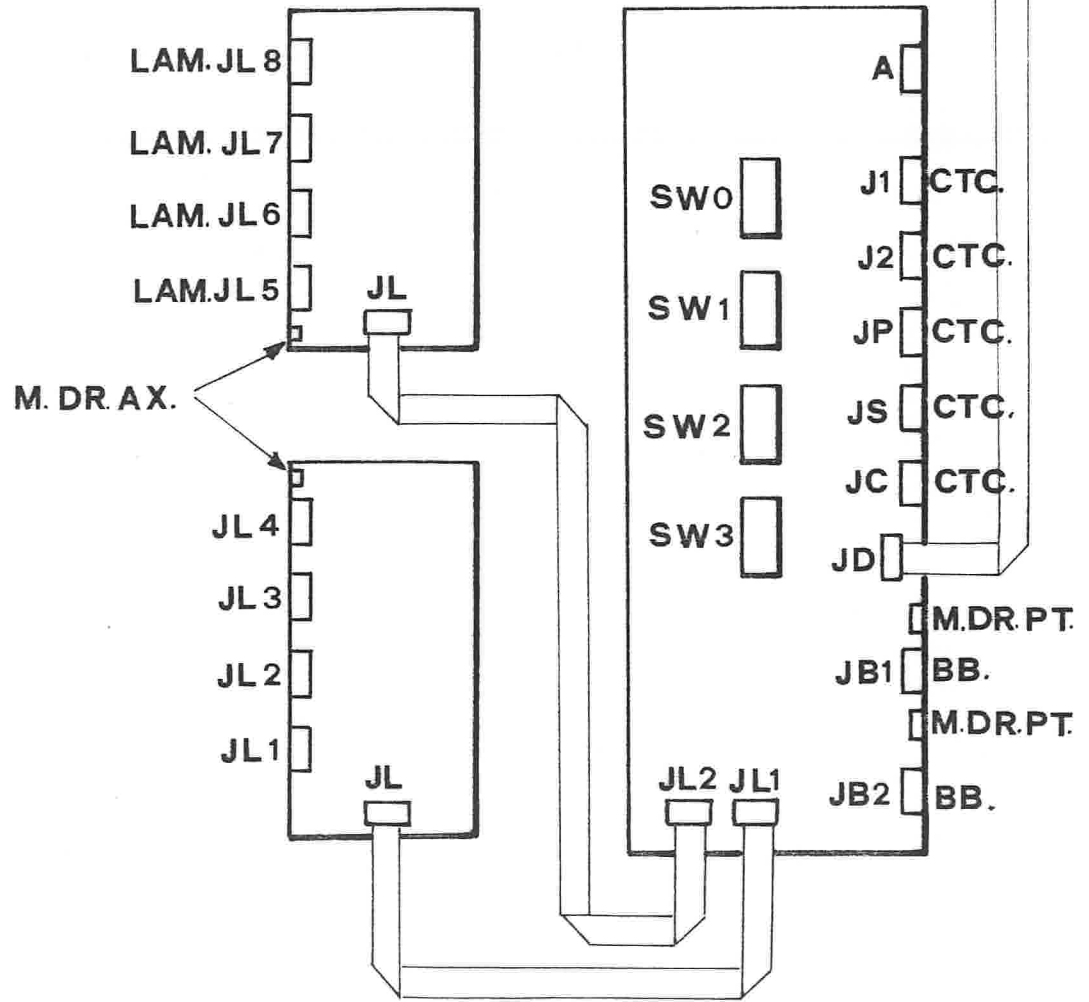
LAM. JL 8

LAM. JL 7

LAM. JL 6

LAM.JL 5

JL

M. DR. AX.

JL 4

JL 3

JL 2

JL 1

JL

A

J1 CTC.

J2 CTC.

JP CTC.

JS CTC.

JC CTC.

JD

SW0

SW1

SW2

SW3

M.DR.PT.

JB1 BB.

M.DR.PT.

JB2 BB.

JL2 JL1